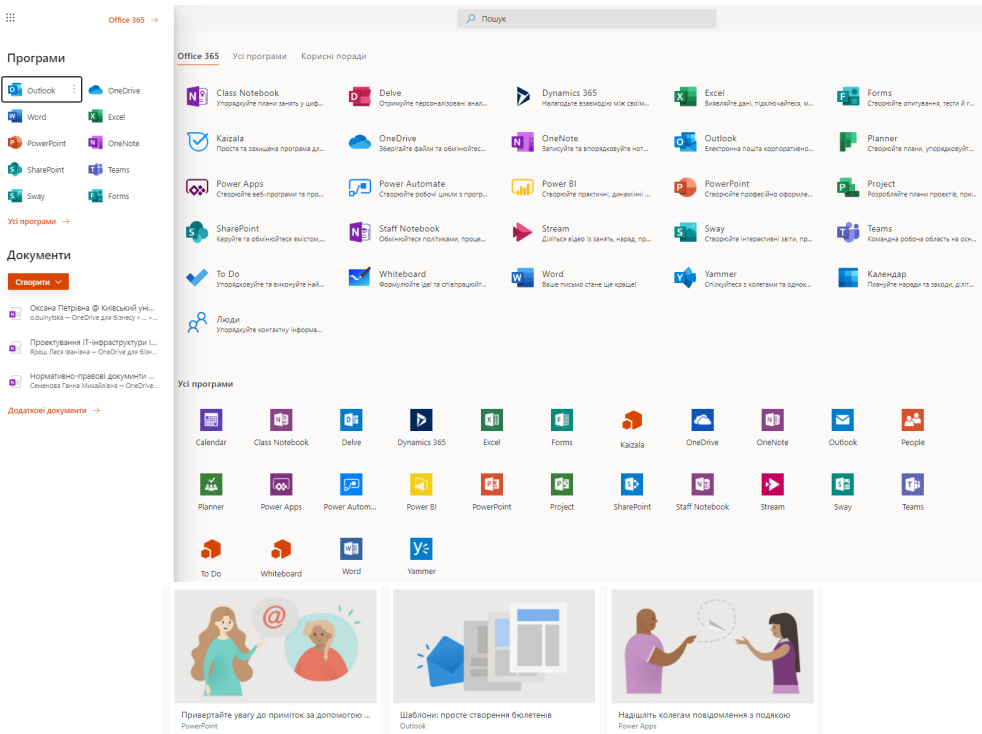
Office 365 →

Програми

Outlook
OneDrive
Word
Excel
PowerPoint
OneNote
SharePoint
Teams
Sway
Forms

Усі програми →

Документи

Створити

Оксана Петрівна @ Київський уні...
o.buinytska — OneDrive для бізнесу » ... »...

Проектування ІТ-інфраструктури І...
Ярош Леся Іванівна — OneDrive для бізн...

Нормативно-правові документи ...
Семенова Ганна Михайлівна — OneDrive...

Додаткові документи →

Пошук

Office 365 Усі програми Корисні поради

Class Notebook
Упорядкуйте плани занять у циф...

Delve
Отримуйте персоналізовані вал...

Dynamics 365
Налагодьте взаємодію між своїм...

Excel
Виявляйте дані, підключайтеся, ...

Forms
Створюйте опитування, тести й г...

Kaizala
Проста та захищена програма дл...

OneDrive
Зберігайте файли та обмінюйтес...

OneNote
Записуйте та впорядковуйте нот...

Outlook
Електронна пошта корпоративно...

Planner
Створюйте плани, упорядковуйт...

Power Apps
Створюйте веб-програми та про...

Power Automate
Створюйте робочі цикли з прогр...

Power BI
Створюйте практичні, динамічні ...

PowerPoint
Створюйте професійно оформле...

Project
Розробляйте плани проектів, при...

SharePoint
Керуйте та обмінюйтеся вмістом,...

Staff Notebook
Обмінюйтеся політиками, проце...

Stream
Діліться відео із занять, нарад, пр...

Sway
Створюйте інтерактивні звіти, пр...

Teams
Командна робоча область на осн...

To Do
Упорядкуйте та виконуйте най...

Whiteboard
Формулюйте ідеї та співпрацюйт...

Word
Ваше письмо стане ще краще!

Yammer
Спілкуйтеся з колегами та одноk...

Календар
Плануйте наради та заходи, діліт...

Люди
Упорядкуйте контактну інформа...

Усі програми

Calendar
Class Notebook
Delve
Dynamics 365
Excel
Forms
Kaizala
OneDrive
OneNote
Outlook
People
Planner
Power Apps
Power Autom...
Power BI
PowerPoint
Project
SharePoint
Staff Notebook
Stream
Sway
Teams
To Do
Whiteboard
Word
Yammer

Привертайте увагу до приміток за допомогою ...
PowerPoint

Шаблони: просте створення бюлетенів
Outlook

Надішліть колегам повідомлення з подякою
Power Apps